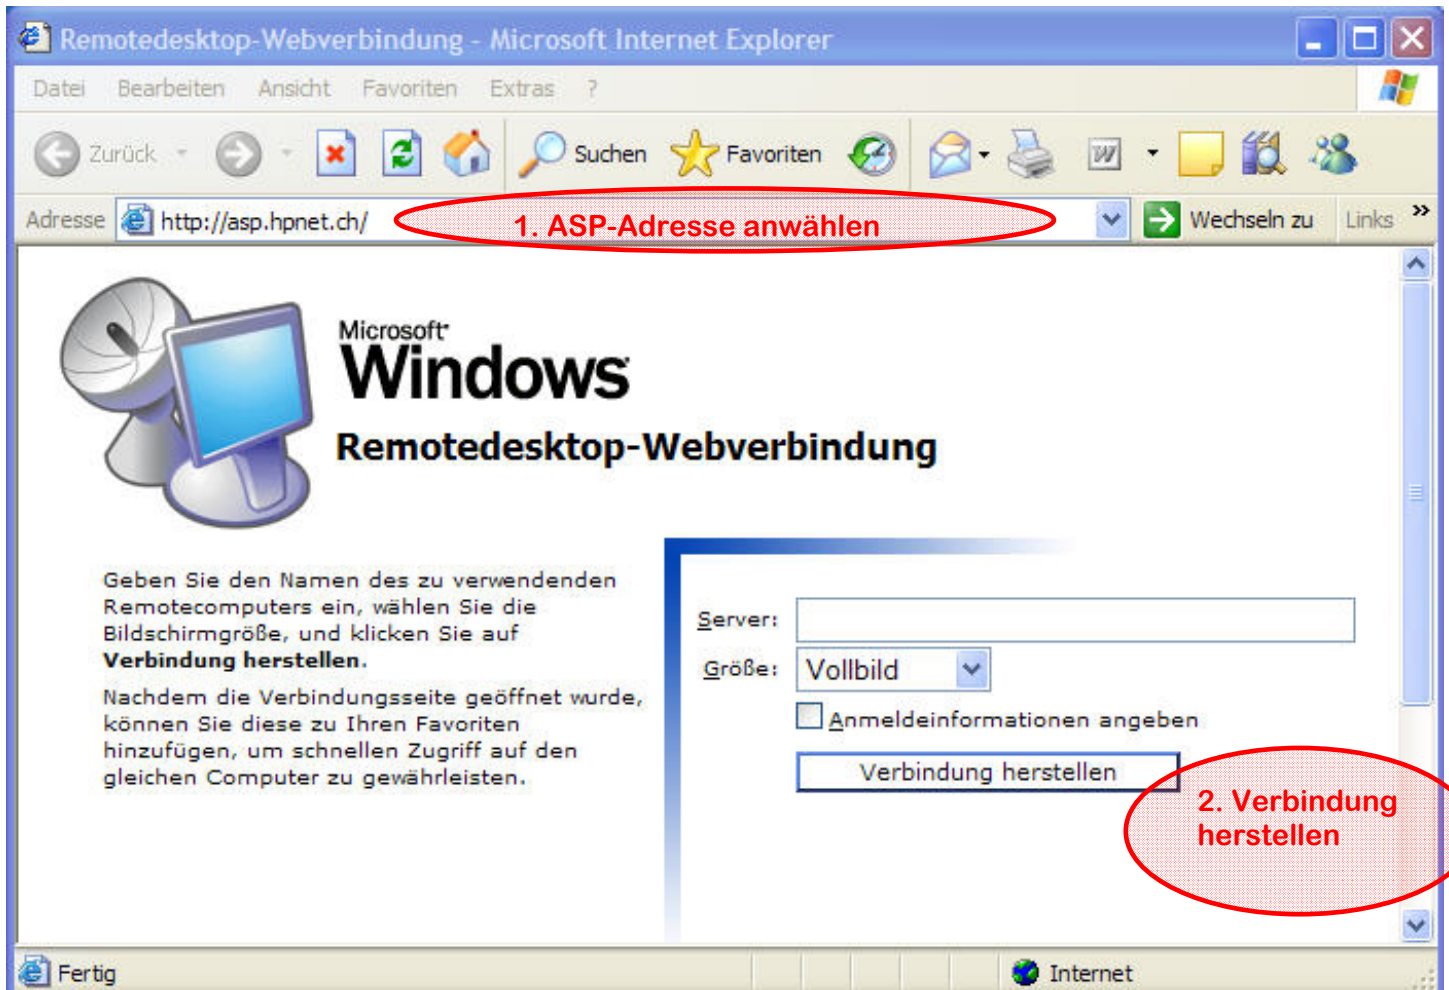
Remotedesktop-Webverbindung - Microsoft Internet Explorer

Datei Bearbeiten Ansicht Favoriten Extras ?

Zurück Suchen Favoriten

Adresse http://asp.hpnet.ch/ 1. ASP-Adresse anwählen Wechseln zu Links »

Microsoft Windows

Remotedesktop-Webverbindung

Geben Sie den Namen des zu verwendenden Remotecomputers ein, wählen Sie die Bildschirmgröße, und klicken Sie auf **Verbindung herstellen**.

Nachdem die Verbindungsseite geöffnet wurde, können Sie diese zu Ihren Favoriten hinzufügen, um schnellen Zugriff auf den gleichen Computer zu gewährleisten.

Server:

Größe: Vollbild

Anmeldeinformationen angeben

Verbindung herstellen

2. Verbindung herstellen

Fertig Internet